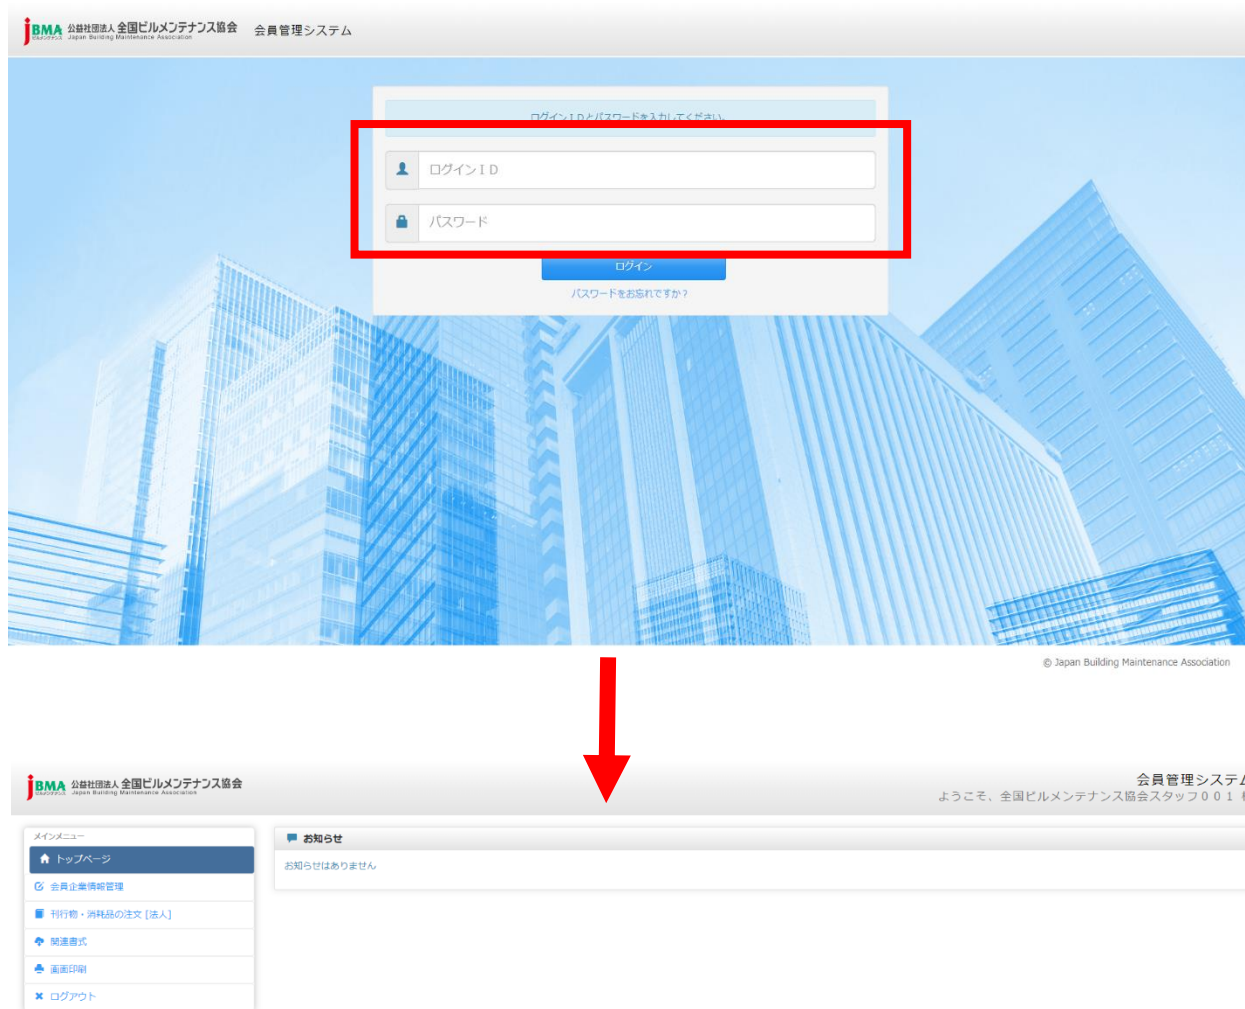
JBMA 公益社団法人 全国ビルメンテナンス協会 Japan Building Maintenance Association 会員管理システム

ログインＩＤとパスワードを入力してください

ログインＩＤ

パスワード

ログイン

パスワードをお忘れですか？

© Japan Building Maintenance Association

JBMA 公益社団法人 全国ビルメンテナンス協会 Japan Building Maintenance Association

会員管理システム
ようこそ、全国ビルメンテナンス協会スタッフ００１ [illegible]

メインメニュー

トップページ

会員企業情報管理

刊行物・消耗品の注文［法人］

関連書式

画面印刷

ログアウト

お知らせ

お知らせはありません